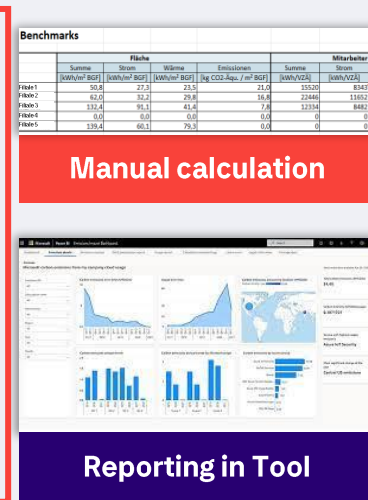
Benchmarks

| | Fläche | | | | Mitarbeiter | |
|---|---|---|---|---|---|---|
| | Summe | Strom | Wärme | Emissionen | Summe | Strom |
| | [kWh/m² BGF] | [kWh/m² BGF] | [kWh/m² BGF] | [kg CO2-Äqu. / m² BGF] | [kWh/VZÄ] | [kWh/VZÄ] |
| Filiale 1 | 50,8 | 27,3 | 23,5 | 21,0 | 15520 | 8343 |
| Filiale 2 | 62,0 | 32,2 | 29,8 | 16,8 | 22446 | 11652 |
| Filiale 3 | 132,4 | 91,1 | 41,4 | 7,8 | 12334 | 8482 |
| Filiale 4 | 0,0 | 0,0 | 0,0 | 0,0 | 0 | 0 |
| Filiale 5 | 139,4 | 60,1 | 79,3 | 0,0 | 0 | 0 |

Manual calculation

Microsoft carbon emissions from my company cloud usage

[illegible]

Reporting in Tool